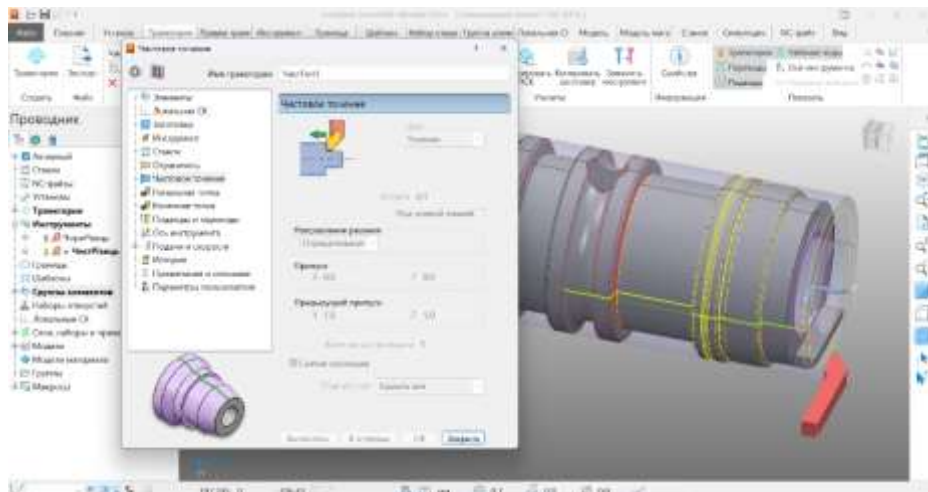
Чистовое точение

Имя траектории: ЧистТоч1

Элементы
Локальная СК
Заготовка
Инструмент
Станок
Ограничения
Чистовое точение
Начальная точка
Конечная точка
Подводы и отводы
Ось инструмента
Подачи и скорости
История
Примечания и описание
Параметры пользователя

Чистовое точение

Проводник

Траектории
Инструменты

Группы элементов
Наборы плоскостей
Локальные СК
Модели

Свойства
Пересчитать

Рассчитать
Отменить
ОК
Закрыть